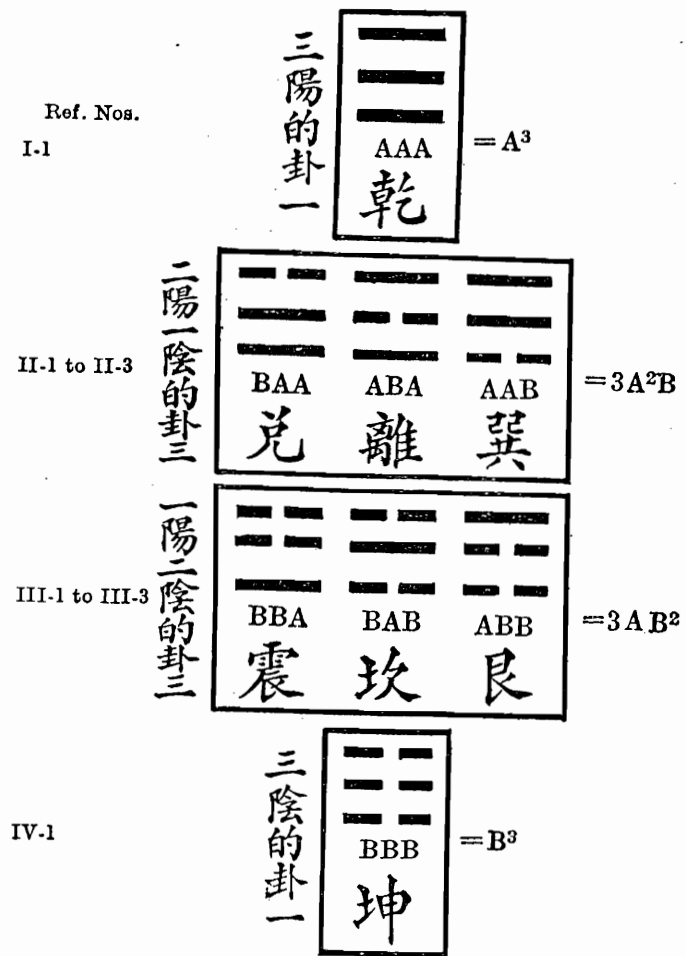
Ref. Nos.

I-1

三陽的卦一

AAA
乾

$=A^3$

II-1 to II-3

二陽一陰的卦三

BAA 兌
ABA 離
AAB 巽

$=3A^2B$

III-1 to III-3

一陽二陰的卦三

BBA 震
BAB 坎
ABB 艮

$=3AB^2$

IV-1

三陰的卦一

BBB
坤

$=B^3$